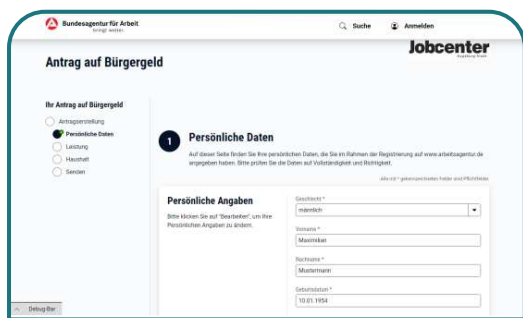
Bundesagentur für Arbeit
bringt weiter.

Suche

Anmelden

Jobcenter

Antrag auf Bürgergeld

Ihr Antrag auf Bürgergeld

Antragserstellung

Persönliche Daten

Leistung

Haushalt

Senden

1

Persönliche Daten

Auf dieser Seite finden Sie Ihre persönlichen Daten, die Sie im Rahmen der Registrierung auf www.arbeitsagentur.de angegeben haben. Bitte prüfen Sie die Daten auf Vollständigkeit und Richtigkeit.

Alle mit * gekennzeichneten Felder sind Pflichtfelder.

Persönliche Angaben

Bitte klicken Sie auf "Bearbeiten", um Ihre Persönlichen Angaben zu ändern.

Geschlecht *
männlich

Vorname *
Maximilian

Nachname *
Mustermann

Geburtsdatum *
10.01.1954

Debug-Bar